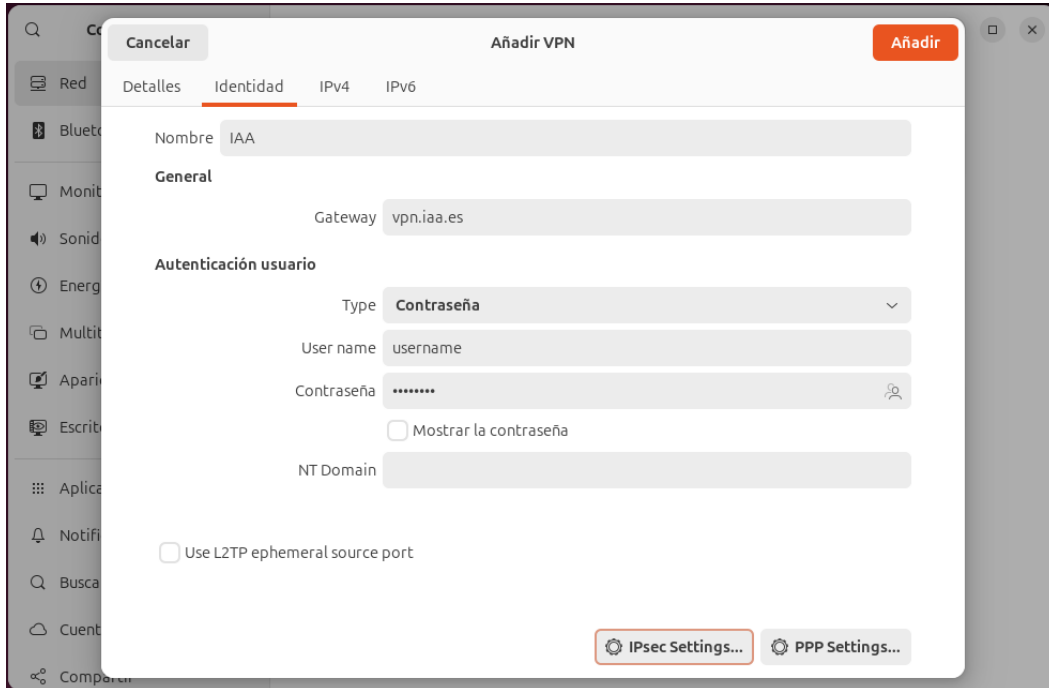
Co
Red
Blueto
Monit
Sonid
Energ
Multit
Aparie
Escrito
Aplica
Notifi
Busca
Cuent
Compartir

Cancelar
Añadir VPN
Añadir

Detalles
Identidad
IPv4
IPv6

Nombre IAA

General

Gateway vpn.iaa.es

Autenticación usuario

Type Contraseña

User name username

Contraseña ••••••••

Mostrar la contraseña

NT Domain

Use L2TP ephemeral source port

IPsec Settings...
PPP Settings...